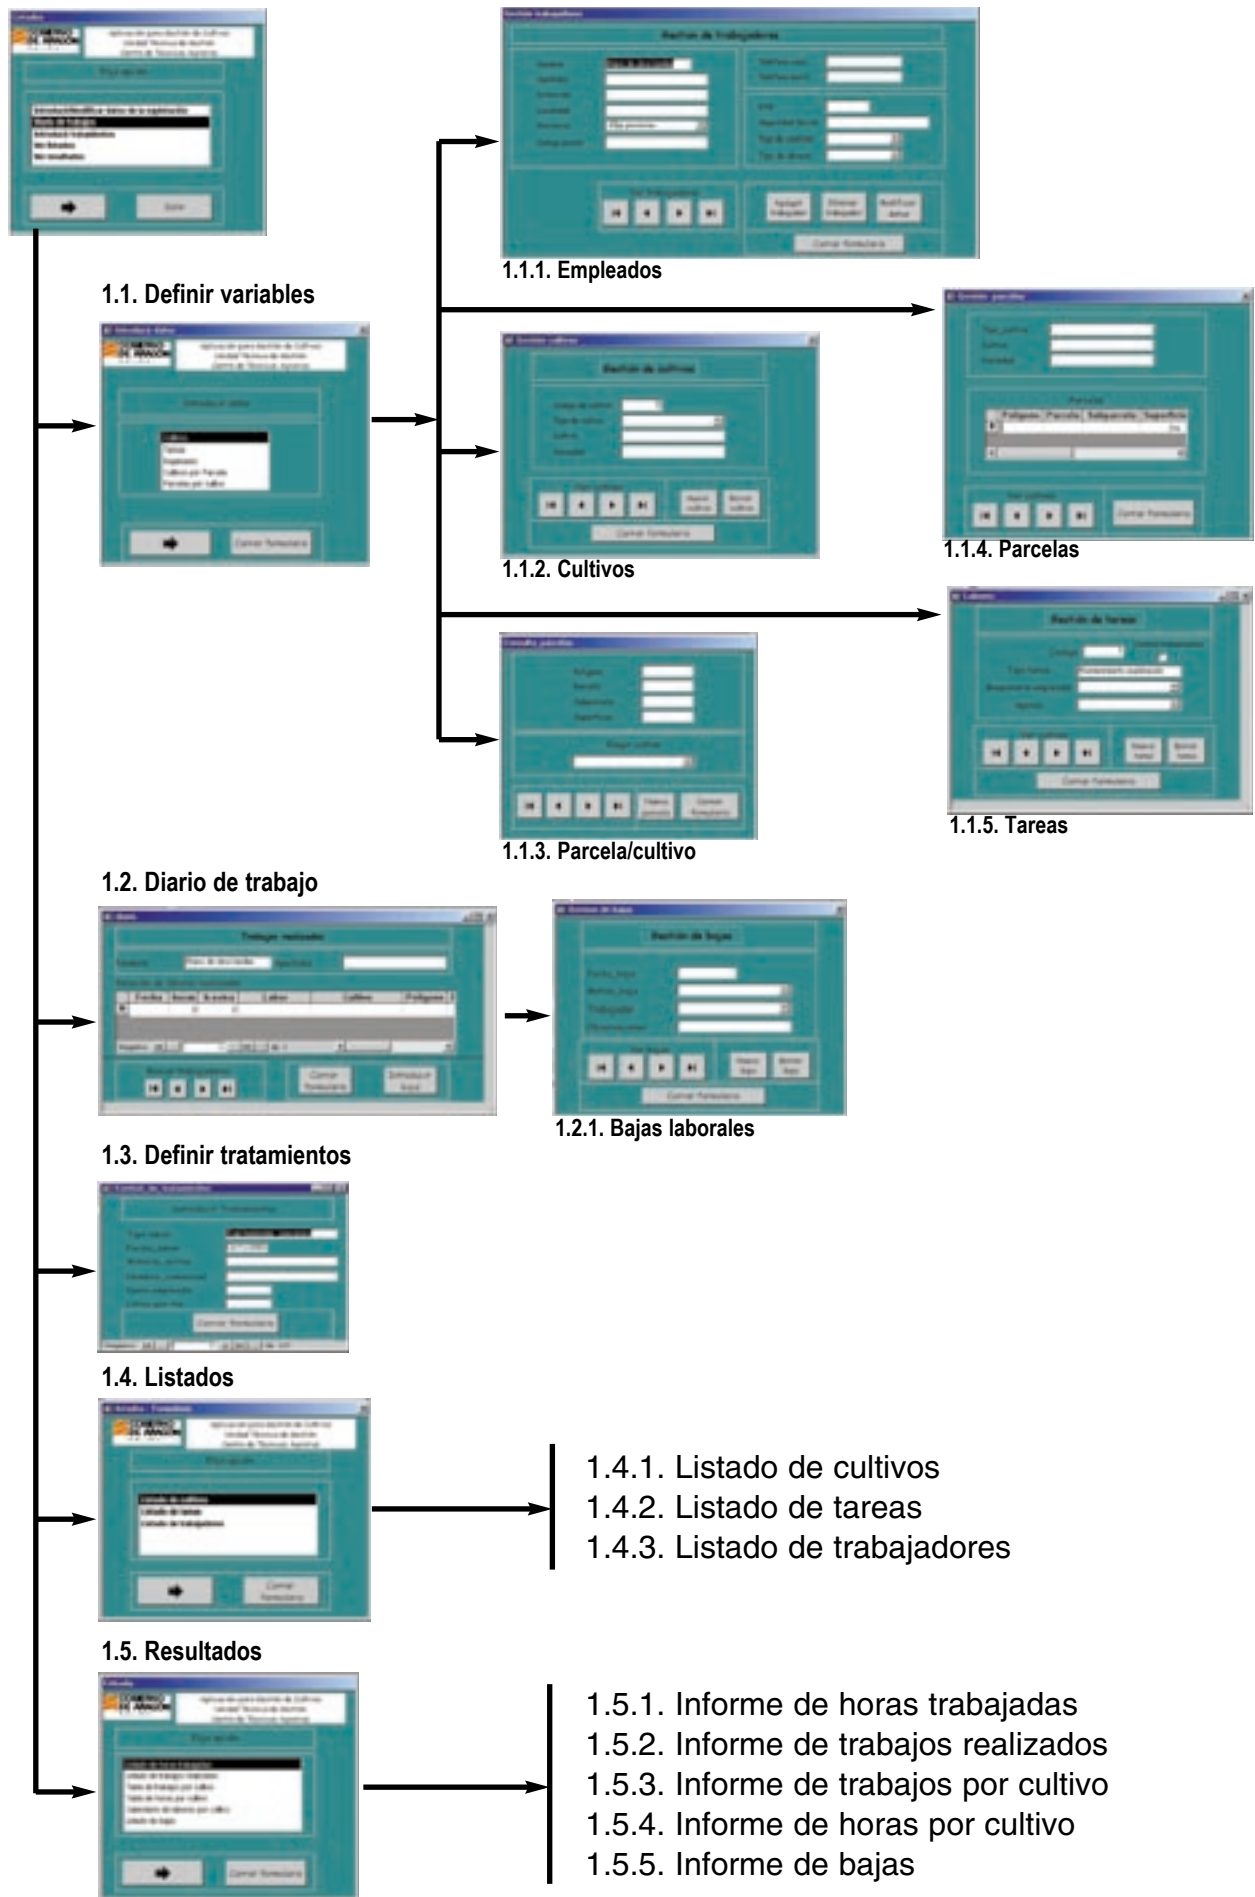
1.1.1. Empleados

1.1. Definir variables

1.1.4. Parcelas

1.1.2. Cultivos

1.1.5. Tareas

1.1.3. Parcela/cultivo

1.2. Diario de trabajo

1.2.1. Bajas laborales

1.3. Definir tratamientos

1.4. Listados

1.4.1. Listado de cultivos
1.4.2. Listado de tareas
1.4.3. Listado de trabajadores

1.5. Resultados

1.5.1. Informe de horas trabajadas
1.5.2. Informe de trabajos realizados
1.5.3. Informe de trabajos por cultivo
1.5.4. Informe de horas por cultivo
1.5.5. Informe de bajas